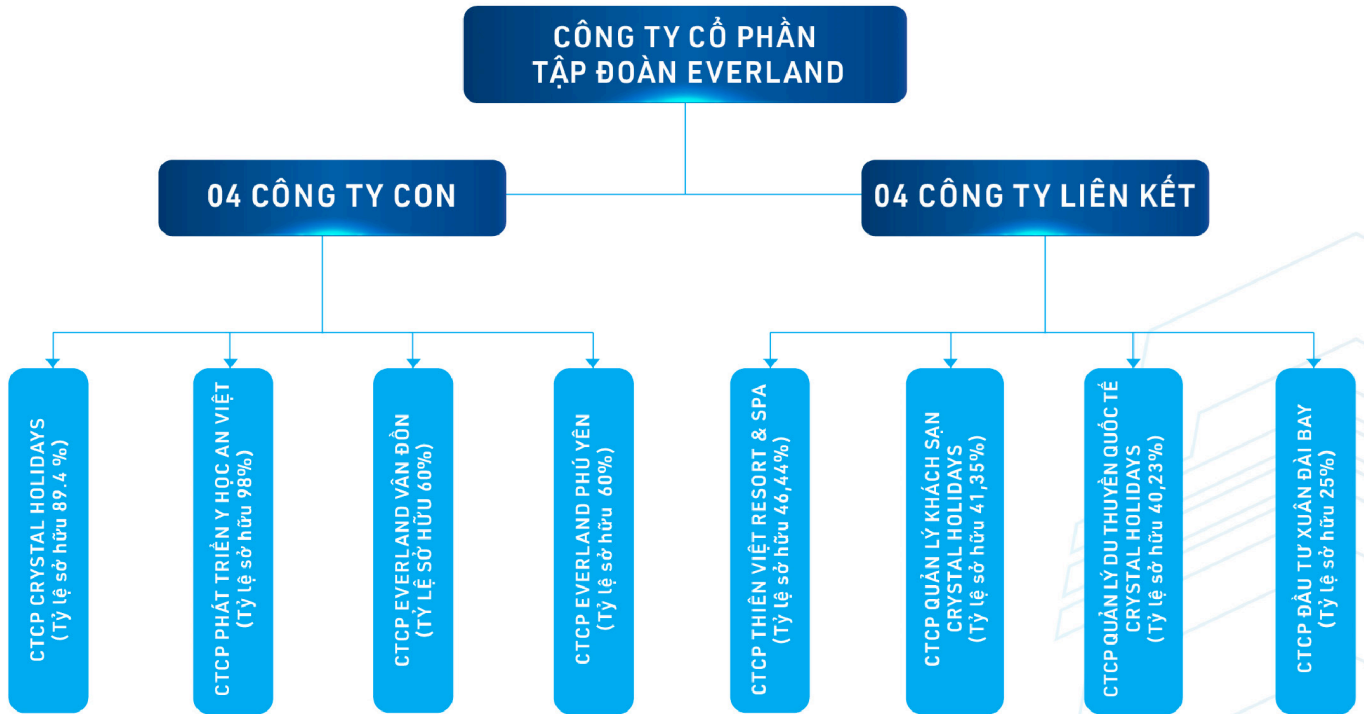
CÔNG TY CỔ PHẦN TẬP ĐOÀN EVERLAND

04 CÔNG TY CON

04 CÔNG TY LIÊN KẾT

CTCP CRYSTAL HOLIDAYS (Tỷ lệ sở hữu 89,4 %)

CTCP PHÁT TRIỂN Y HỌC AN VIỆT (Tỷ lệ sở hữu 98%)

CTCP EVERLAND VÂN ĐỒN (TỶ LỆ SỞ HỮU 60%)

CTCP EVERLAND PHÚ YÊN (Tỷ lệ sở hữu 60%)

CTCP THIÊN VIỆT RESORT & SPA (Tỷ lệ sở hữu 46,44%)

CTCP QUẢN LÝ KHÁCH SẠN CRYSTAL HOLIDAYS (Tỷ lệ sở hữu 41,35%)

CTCP QUẢN LÝ DU THUYỀN QUỐC TẾ CRYSTAL HOLIDAYS (Tỷ lệ sở hữu 40,23%)

CTCP ĐẦU TƯ XUÂN ĐÀI BAY (Tỷ lệ sở hữu 25%)